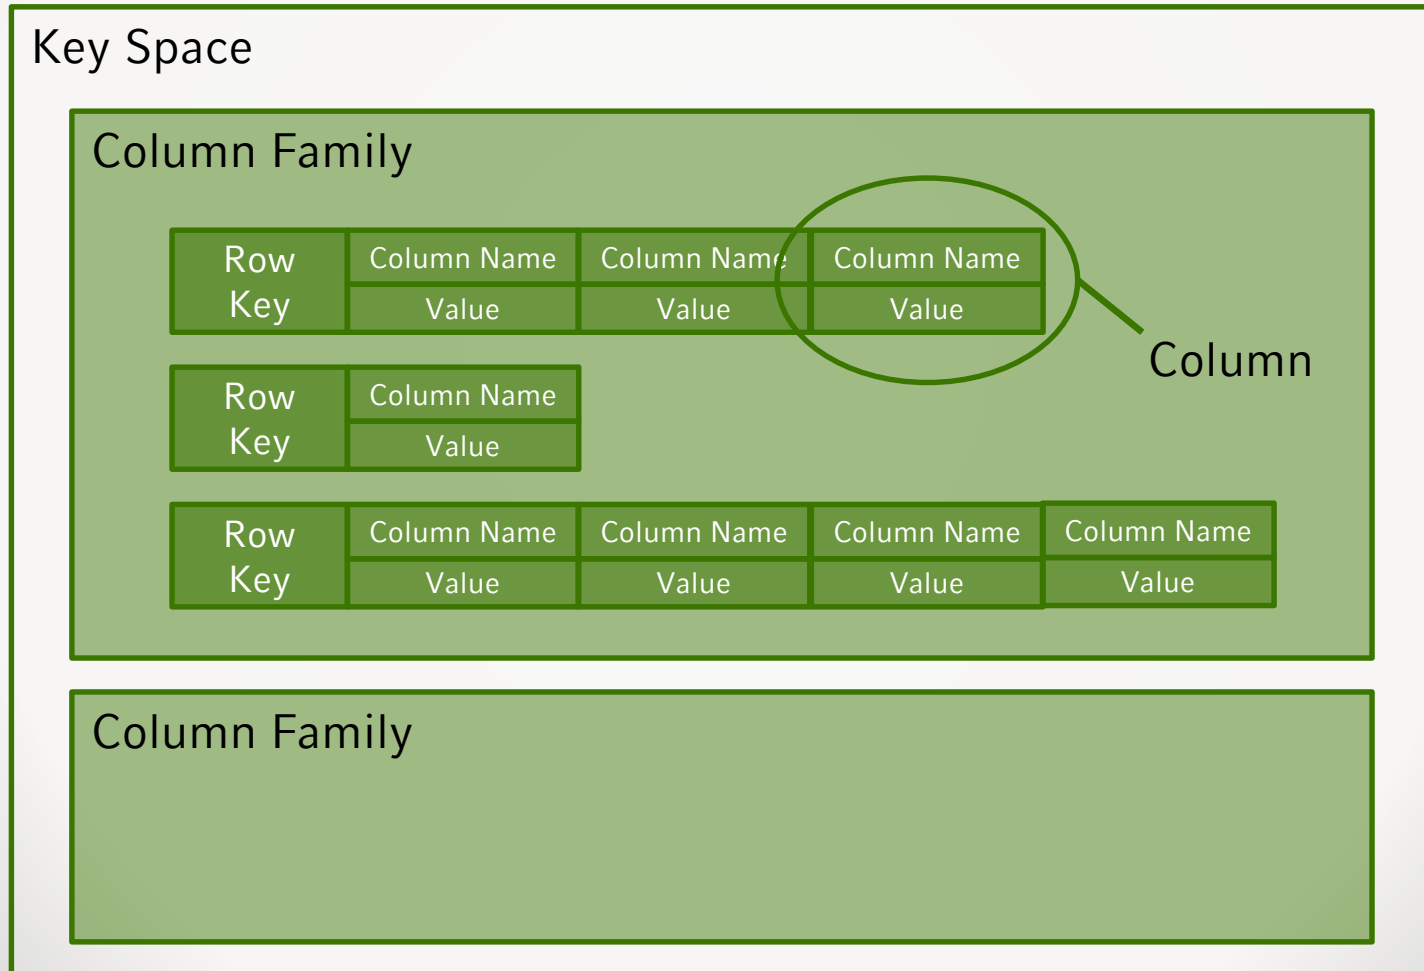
Key Space

Column Family

| Row Key | Column Name | Column Name | Column Name |
|---|---|---|---|
| | Value | Value | Value |

Column

| Row Key | Column Name |
|---|---|
| | Value |

| Row Key | Column Name | Column Name | Column Name | Column Name |
|---|---|---|---|---|
| | Value | Value | Value | Value |

Column Family